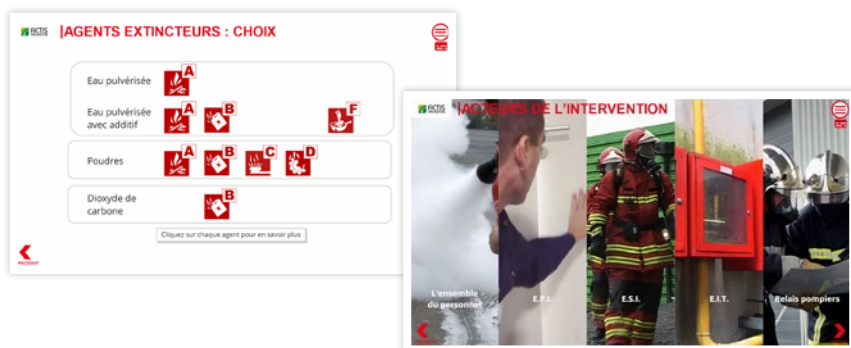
ACTIS

|AGENTS EXTINCTEURS : CHOIX

Eau pulvérisée A

Eau pulvérisée avec additif A B F

Poudres A B C D

Dioxyde de carbone B

Cliquez sur chaque agent pour en savoir plus

PRÉCÉDENT

ACTIS

|ACTEURS DE L'INTERVENTION

L'ensemble du personnel

E.P.I.

E.S.I.

E.I.T.

Relais pompiers